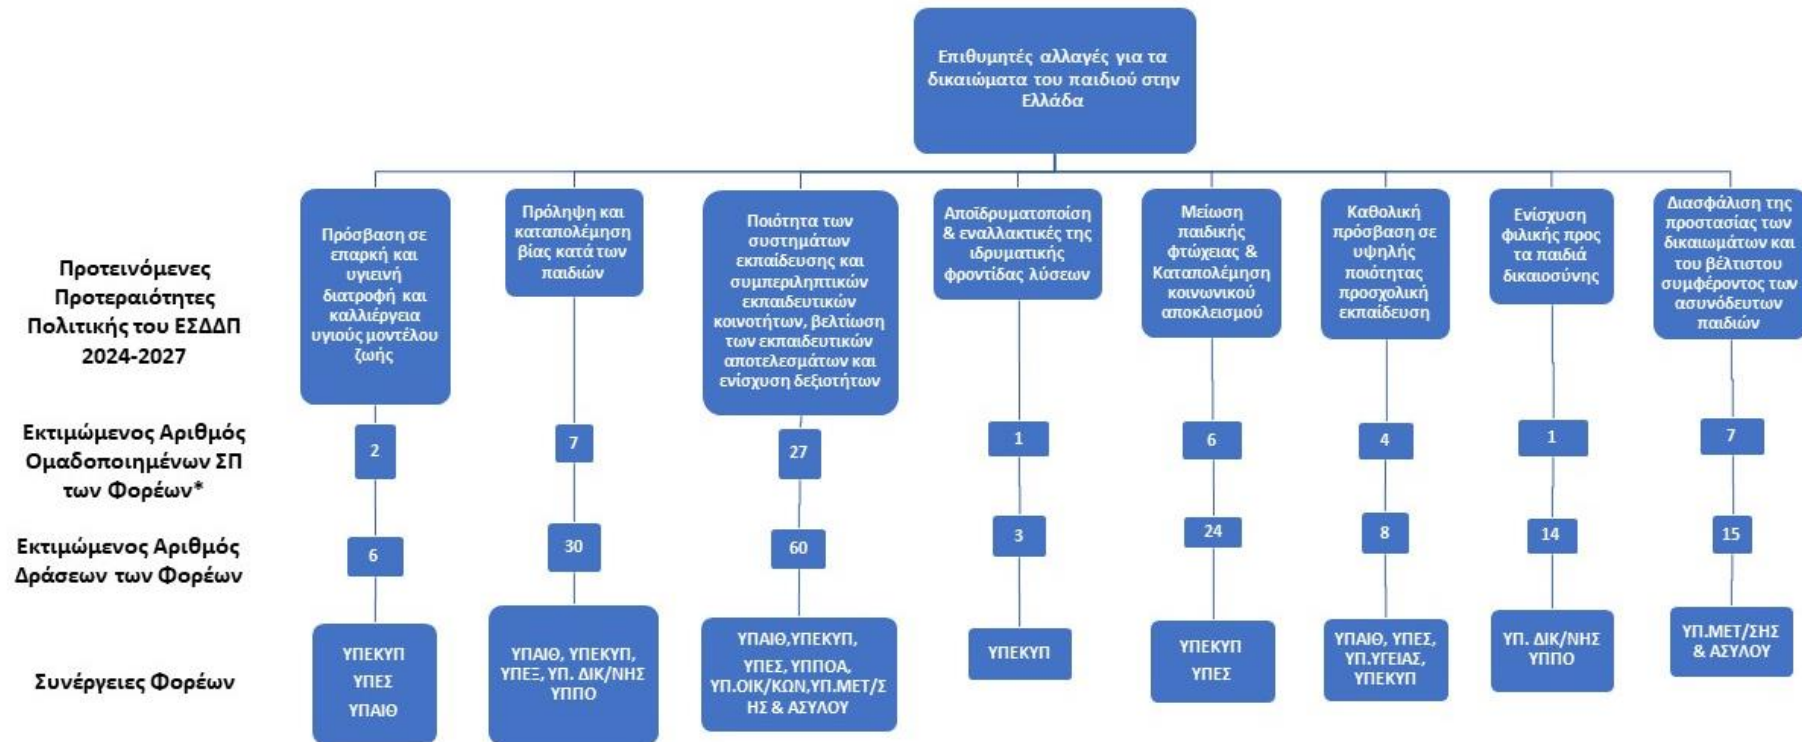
Επιθυμητές αλλαγές για τα δικαιώματα του παιδιού στην Ελλάδα

Προτεινόμενες Προτεραιότητες Πολιτικής του ΕΣΔΔΠ 2024-2027

Πρόσβαση σε επαρκή και υγιεινή διατροφή και καλλιέργεια υγιούς μοντέλου ζωής

Πρόληψη και καταπολέμηση βίας κατά των παιδιών

Ποιότητα των συστημάτων εκπαίδευσης και συμπεριληπτικών εκπαιδευτικών κοινοτήτων, βελτίωση των εκπαιδευτικών αποτελεσμάτων και ενίσχυση δεξιοτήτων

Αποϊδρυματοποίηση & εναλλακτικές της ιδρυματικής φροντίδας λύσεων

Μείωση παιδικής φτώχειας & Καταπολέμηση κοινωνικού αποκλεισμού

Καθολική πρόσβαση σε υψηλής ποιότητας προσχολική εκπαίδευση

Ενίσχυση φιλικής προς τα παιδιά δικαιοσύνης

Διασφάλιση της προστασίας των δικαιωμάτων και του βέλτιστου συμφέροντος των ασυνόδευτων παιδιών

Εκτιμώμενος Αριθμός Ομαδοποιημένων ΣΠ των Φορέων*

2

7

27

1

6

4

1

7

Εκτιμώμενος Αριθμός Δράσεων των Φορέων

6

30

60

3

24

8

14

15

Συνέργειες Φορέων

ΥΠΕΚΥΠ ΥΠΕΣ ΥΠΑΙΘ

ΥΠΑΙΘ, ΥΠΕΚΥΠ, ΥΠΕΞ, ΥΠ. ΔΙΚ/ΝΗΣ ΥΠΠΟ

ΥΠΑΙΘ,ΥΠΕΚΥΠ, ΥΠΕΣ, ΥΠΠΟΑ, ΥΠ.ΟΙΚ/ΚΩΝ,ΥΠ.ΜΕΤ/ΣΗΣ & ΑΣΥΛΟΥ

ΥΠΕΚΥΠ

ΥΠΕΚΥΠ ΥΠΕΣ

ΥΠΑΙΘ, ΥΠΕΣ, ΥΠ.ΥΓΕΙΑΣ, ΥΠΕΚΥΠ

ΥΠ. ΔΙΚ/ΝΗΣ ΥΠΠΟ

ΥΠ.ΜΕΤ/ΣΗΣ & ΑΣΥΛΟΥ